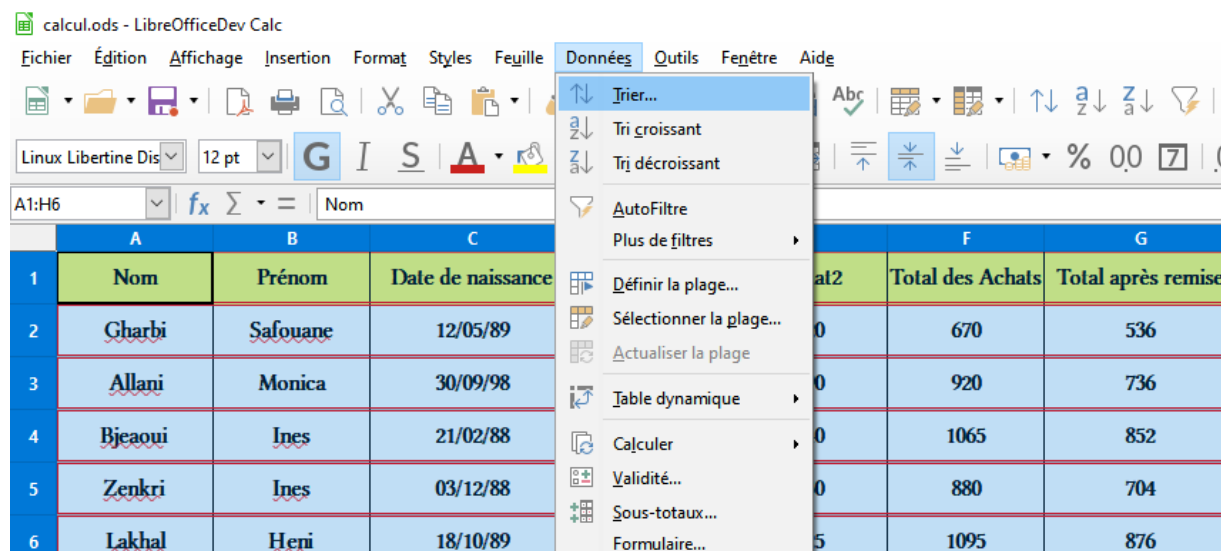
calcul.ods - LibreOfficeDev Calc

Fichier Édition Affichage Insertion Format Styles Feuille Données Outils Fenêtre Aide

Linux Libertine Dis 12 pt

A1:H6 Nom

Trier...
Tri croissant
Tri décroissant
AutoFiltre
Plus de filtres
Définir la plage...
Sélectionner la plage...
Actualiser la plage
Table dynamique
Calculer
Validité...
Sous-totaux...
Formulaire...

| | A | B | C | | F | G |
|---|---|---|---|---|---|---|
| 1 | Nom | Prénom | Date de naissance | at2 | Total des Achats | Total après remise |
| 2 | Gharbi | Safouane | 12/05/89 | 0 | 670 | 536 |
| 3 | Allani | Monica | 30/09/98 | 0 | 920 | 736 |
| 4 | Bjeaoui | Ines | 21/02/88 | 0 | 1065 | 852 |
| 5 | Zenkri | Ines | 03/12/88 | 0 | 880 | 704 |
| 6 | Lakhal | Heni | 18/10/89 | 5 | 1095 | 876 |